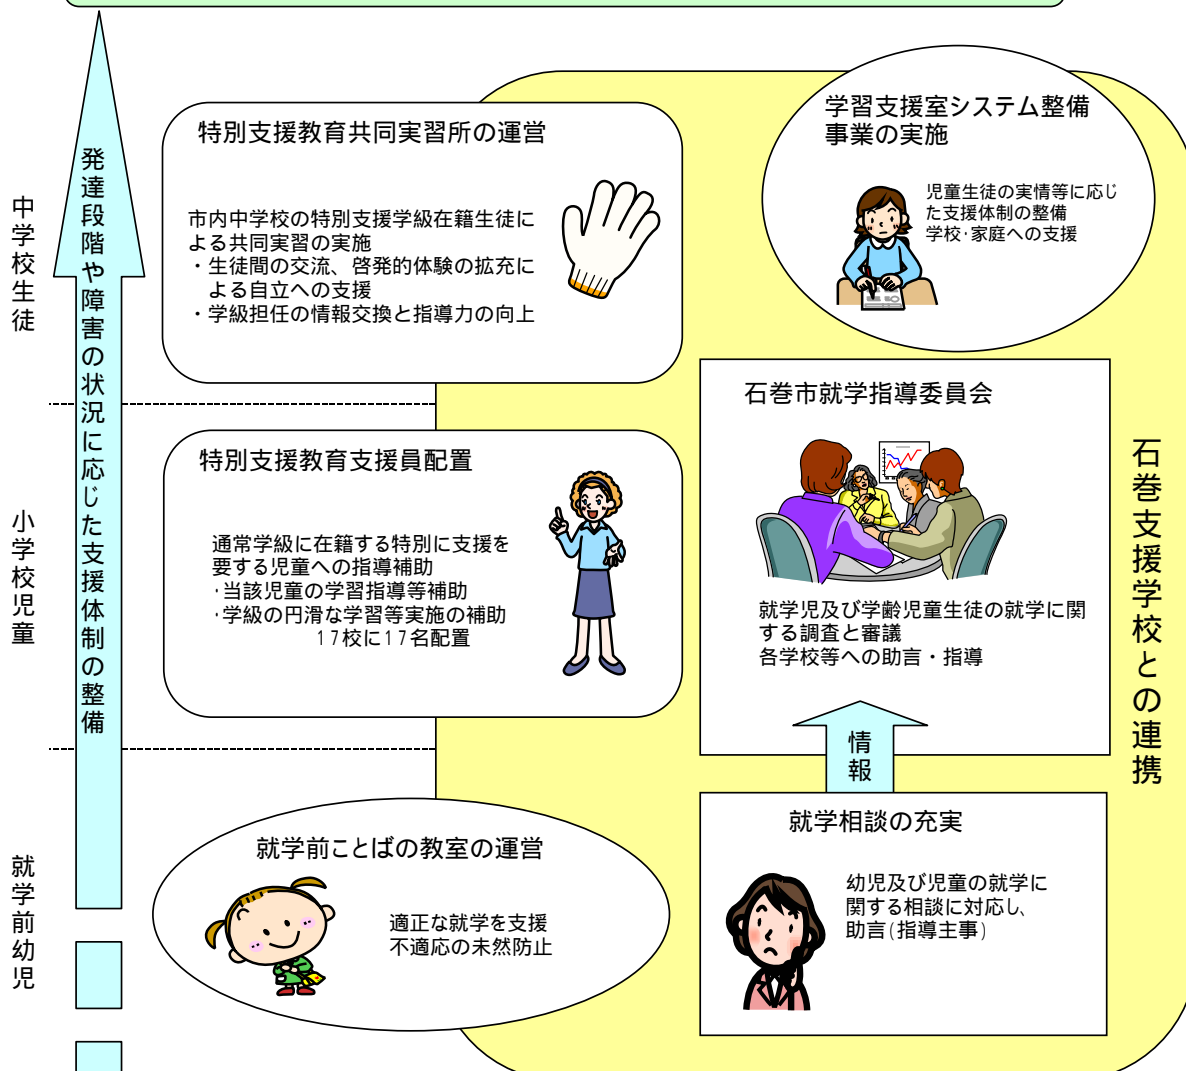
中学校生徒

発達段階や障害の状況に応じた支援体制の整備

特別支援教育共同実習所の運営

市内中学校の特別支援学級在籍生徒による共同実習の実施
・生徒間の交流、啓発的体験の拡充による自立への支援
・学級担任の情報交換と指導力の向上

学習支援室システム整備事業の実施

児童生徒の実情等に応じた支援体制の整備
学校･家庭への支援

小学校児童

特別支援教育支援員配置

通常学級に在籍する特別に支援を要する児童への指導補助
･当該児童の学習指導等補助
･学級の円滑な学習等実施の補助
17校に17名配置

石巻市就学指導委員会

就学児及び学齢児童生徒の就学に関する調査と審議
各学校等への助言・指導

石巻支援学校との連携

情報

就学前幼児

就学前ことばの教室の運営

適正な就学を支援
不適応の未然防止

就学相談の充実

幼児及び児童の就学に関する相談に対応し、助言(指導主事)